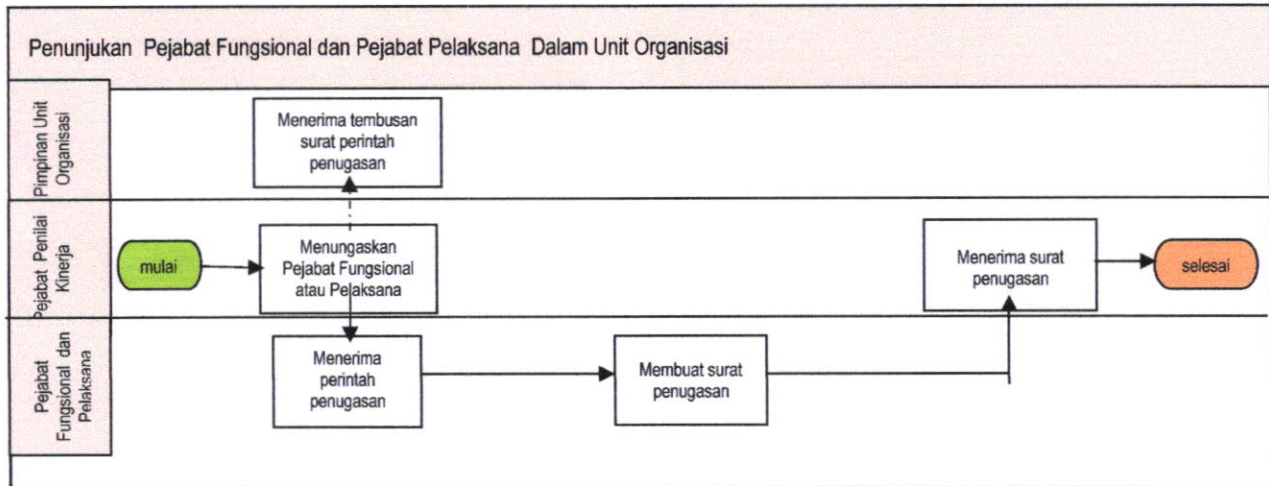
Penunjukan Pejabat Fungsional dan Pejabat Pelaksana Dalam Unit Organisasi

Pimpinan Unit Organisasi

Menerima tembusan surat perintah penugasan

Pejabat Penilai Kinerja

mulai

Menungaskan Pejabat Fungsional atau Pelaksana

Menerima surat penugasan

selesai

Pejabat Fungsional dan Pelaksana

Menerima perintah penugasan

Membuat surat penugasan